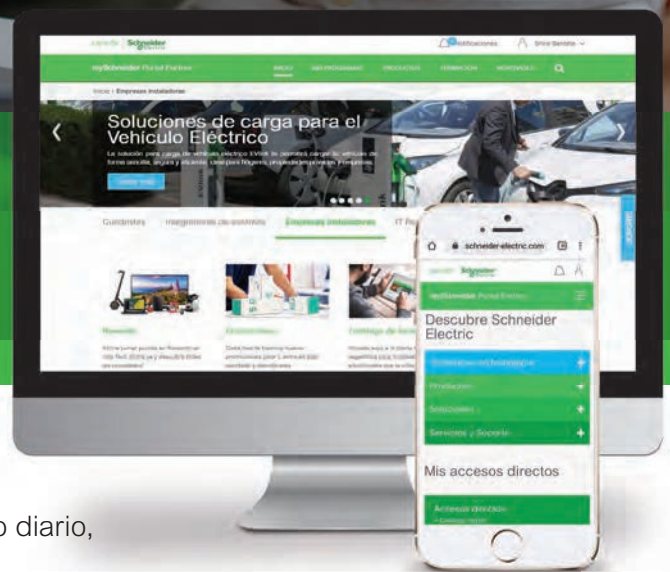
Schneider Electric

Notificaciones

mySchneider Portal Eléctrico

INICIO

MIS PROGRAMAS

PRODUCTOS

FORMACIÓN

NOVEDADES

Inicio | Empresas instaladoras

Soluciones de carga para el Vehículo Eléctrico

La solución para carga de vehículo eléctrico EVlink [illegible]

Distribuidores

Integradores de sistemas

Empresas instaladoras

IT

schneider-electric.com

mySchneider Portal Eléctrico

Descubre Schneider Electric

Formación

Soluciones

Servicios y Soporte

Mis accesos directos

Accesos directos

o diario,